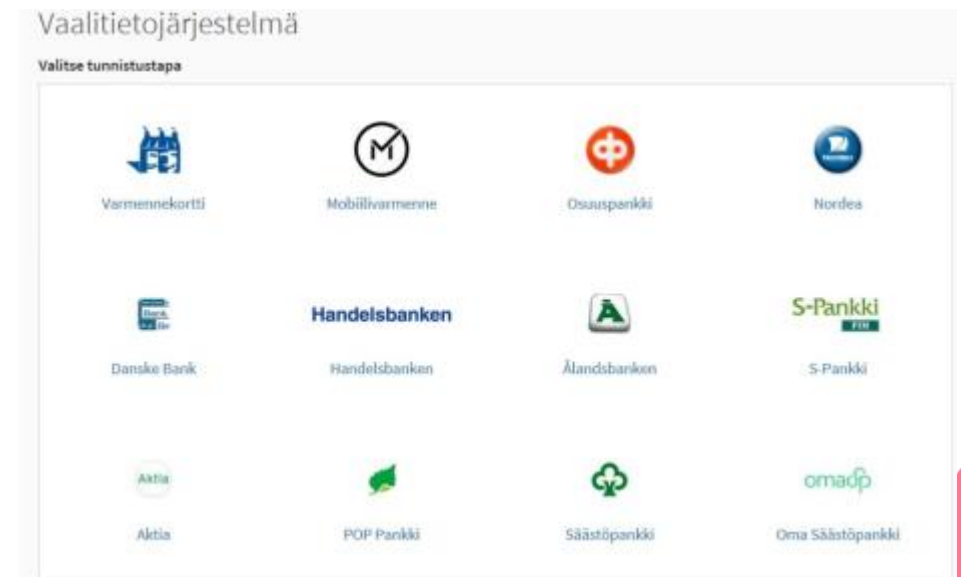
Vaalitietojärjestelmä

Valitse tunnistustapa

Varmennekortti

Mobiilivarmenne

Osuuspankki

Nordea

Danske Bank

Handelsbanken

Handelsbanken

Ålandsbanken

S-Pankki

S-Pankki

Aktia

Aktia

POP Pankki

Säästöpankki

omadp

Oma Säästöpankki